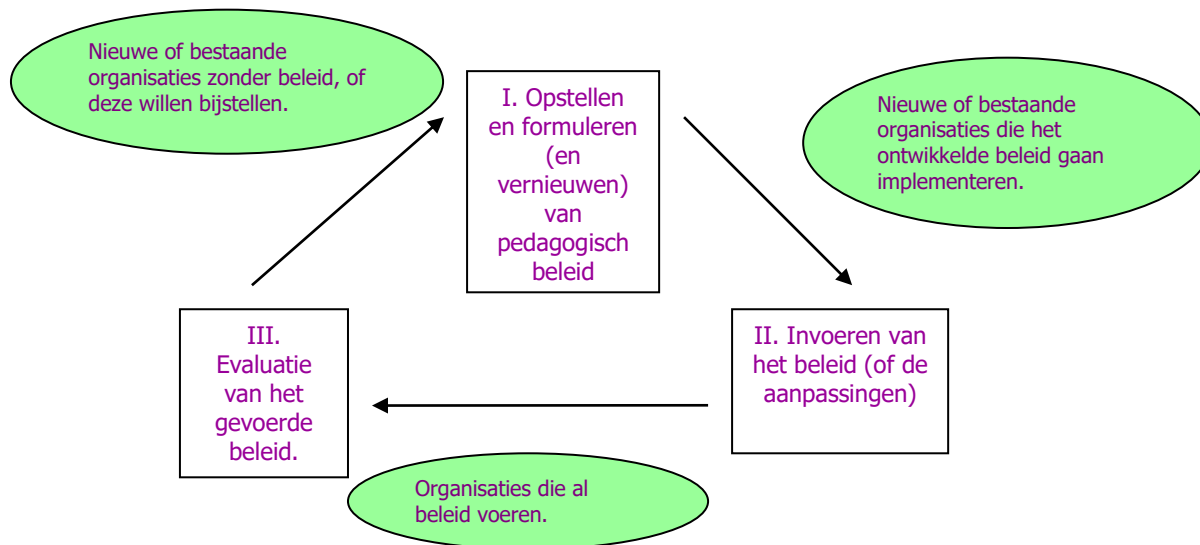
Nieuwe of bestaande organisaties zonder beleid, of deze willen bijstellen.

I. Opstellen en formuleren (en vernieuwen) van pedagogisch beleid

Nieuwe of bestaande organisaties die het ontwikkelde beleid gaan implementeren.

III. Evaluatie van het gevoerde beleid.

II. Invoeren van het beleid (of de aanpassingen)

Organisaties die al beleid voeren.